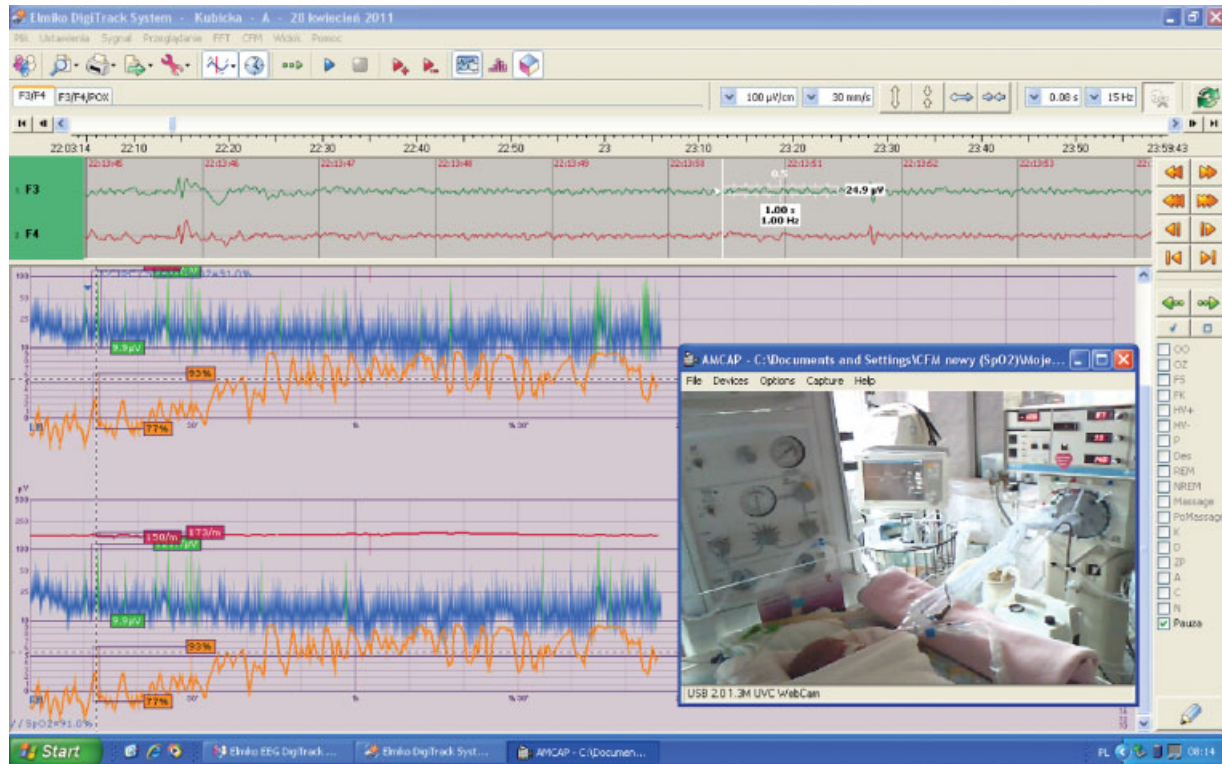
Elmiko DigiTrack System - Kubicka - A - 28 kwiecień 2011

Plik Ustawienia Sygnał Przeglądanie FFT CFM Widok Pomoc

F3/F4 F3/F4/POX

100 µV/cm 30 mm/s 0.08 s 15 Hz

22:03:14 22:10 22:20 22:30 22:40 22:50 23 23:10 23:20 23:30 23:40 23:50 23:59:43

22:13:45 22:13:46 22:13:47 22:13:48 22:13:49 22:13:50 22:13:51 22:13:52 22:13:53

F3
F4

0.5
24.9 µV
1.00 s
1.00 Hz

9.9µV
93%
77%

µV
150/m
173/m

9.9µV
93%
77%

/ SpO2=91.0%

AMCAP - C:\Documents and Settings\CFM nowy (SpO2)\Moje...

File Devices Options Capture Help

USB 2.0 1.3M UVC WebCam

OO
OZ
PS
PK
HV+
HV-
P
Des
REM
NREM
Massage
PoMassage
K
O
ZP
A
C
N
Pauza

Start Elmiko EEG DigiTrack ... Elmiko DigiTrack Syst... AMCAP - C:\Documen...

PL 08:14